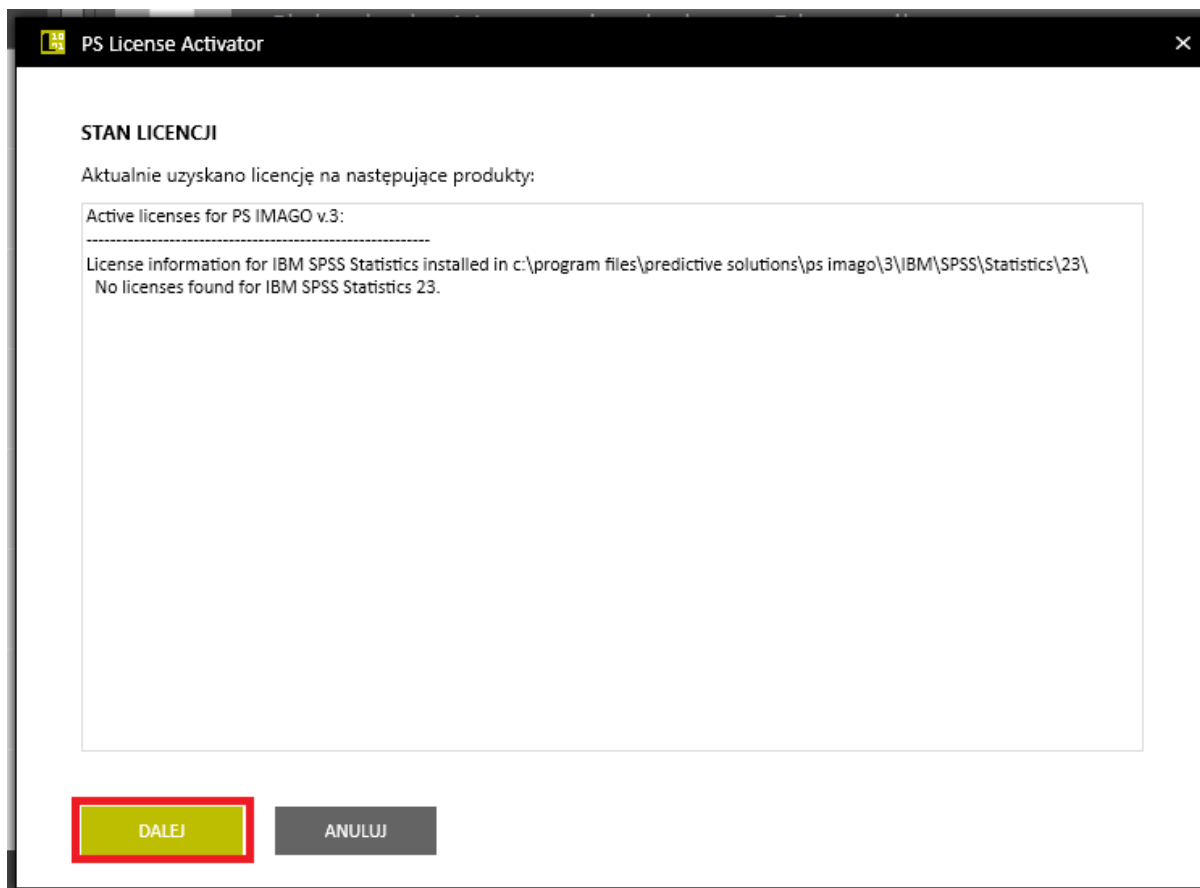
PS License Activator

STAN LICENCJI

Aktualnie uzyskano licencję na następujące produkty:

Active licenses for PS IMAGO v.3:
--------------------------------------------------------
License information for IBM SPSS Statistics installed in c:\program files\predictive solutions\ps imago\3\IBM\SPSS\Statistics\23\
No licenses found for IBM SPSS Statistics 23.

DALEJ

ANULUJ